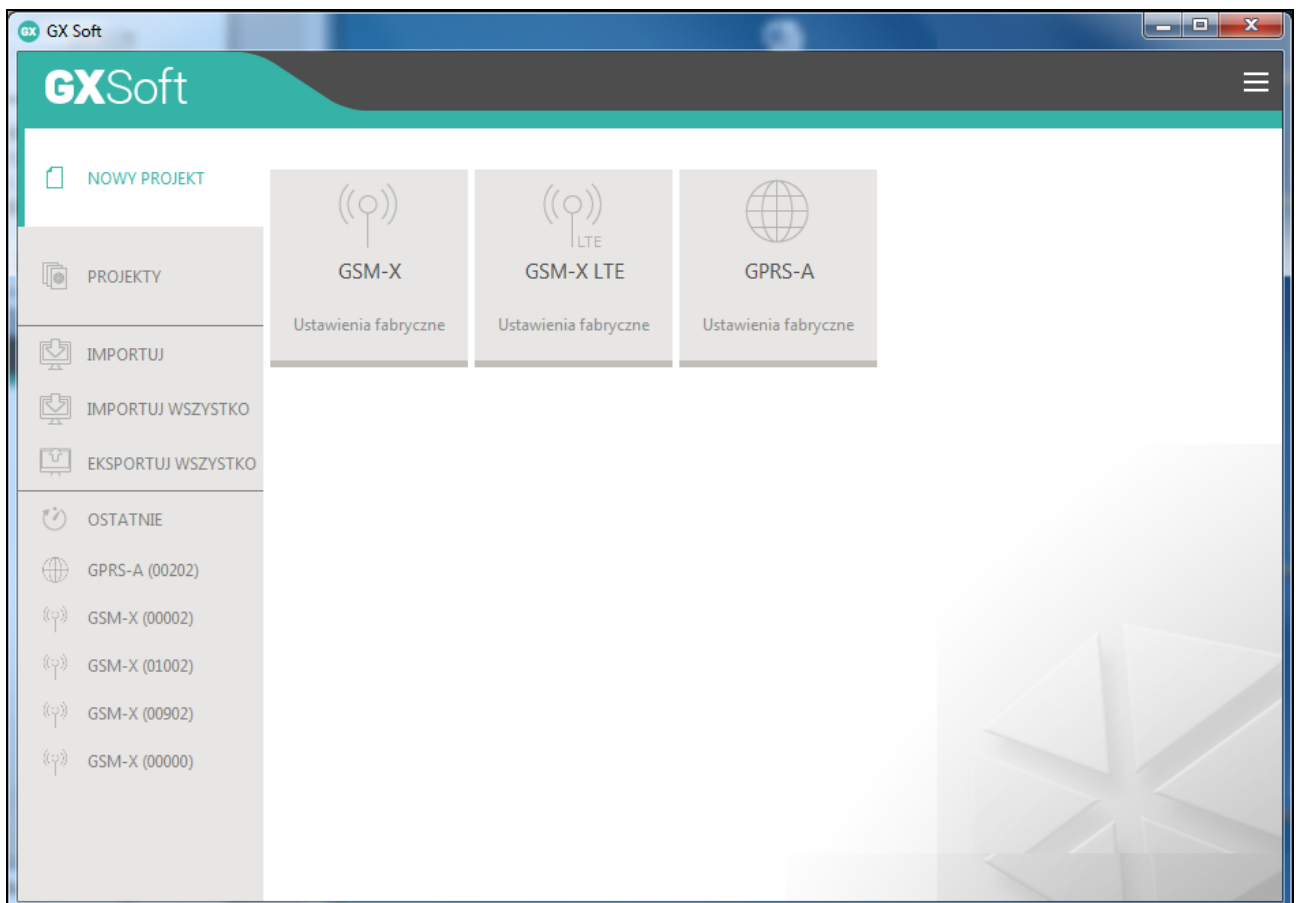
GX GX Soft

GXSoft

NOWY PROJEKT

PROJEKTY

IMPORTUJ

IMPORTUJ WSZYSTKO

EKSPORTUJ WSZYSTKO

OSTATNIE

GPRS-A (00202)

GSM-X (00002)

GSM-X (01002)

GSM-X (00902)

GSM-X (00000)

GSM-X

Ustawienia fabryczne

LTE

GSM-X LTE

Ustawienia fabryczne

GPRS-A

Ustawienia fabryczne